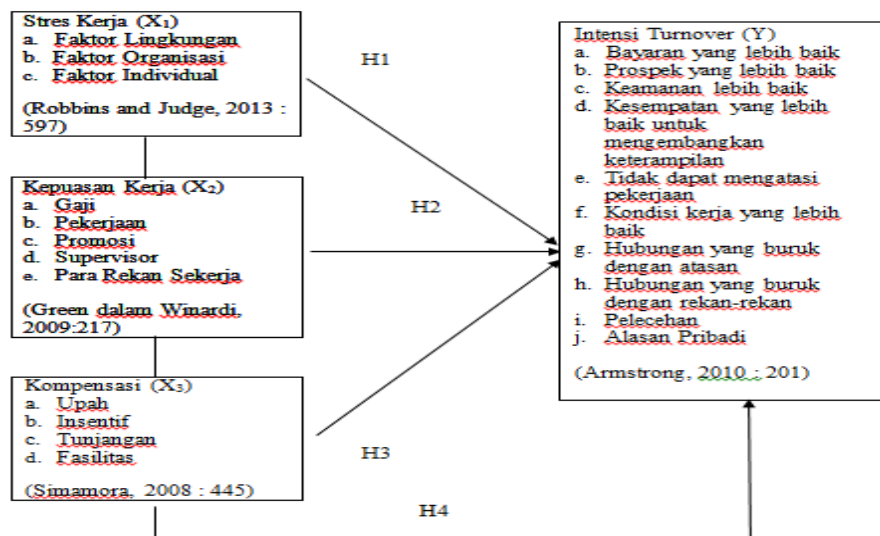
Stres Kerja ($X_1$)
a. Faktor Lingkungan
b. Faktor Organisasi
c. Faktor Individual

(Robbins and Judge, 2013 : 597)

H1

Kepuasan Kerja ($X_2$)
a. Gaji
b. Pekerjaan
c. Promosi
d. Supervisor
e. Para Rekan Sekerja

(Green dalam Winardi, 2009:217)

H2

Kompensasi ($X_3$)
a. Upah
b. Insentif
c. Tunjangan
d. Fasilitas

(Simamora, 2008 : 445)

H3

H4

Intensi Turnover (Y)
a. Bayaran yang lebih baik
b. Prospek yang lebih baik
c. Keamanan lebih baik
d. Kesempatan yang lebih baik untuk mengembangkan keterampilan
e. Tidak dapat mengatasi pekerjaan
f. Kondisi kerja yang lebih baik
g. Hubungan yang buruk dengan atasan
h. Hubungan yang buruk dengan rekan-rekan
i. Pelecehan
j. Alasan Pribadi

(Armstrong, 2010 : 201)